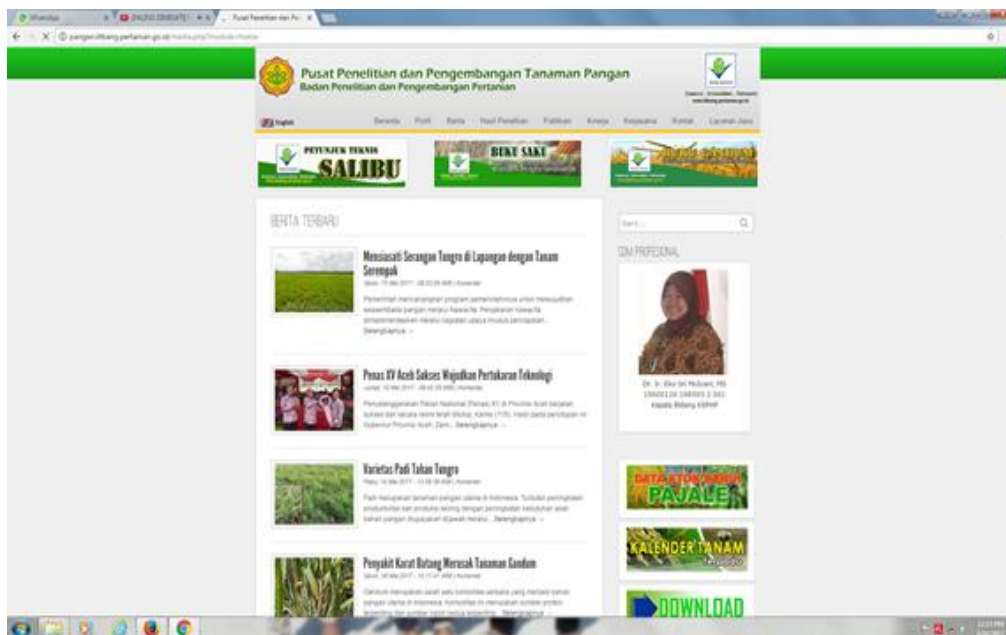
WhatsApp
Pusat Penelitian dan Pe...
pangan.litbang.pertanian.go.id/index.php?module=home

Pusat Penelitian dan Pengembangan Tanaman Pangan
Badan Penelitian dan Pengembangan Pertanian

English
Beranda Profil Berita Hasil Penelitian Publikasi Kinerja Kerjasama Kontak Layanan Jasa

PETUNJUK TEKNIS SALIBU
BUKU SAKU

BERITA TERBARU

Mensiasati Serangan Tungro di Lapangan dengan Tanam Serempak
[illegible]
Selengkapnya →

Penas XV Aceh Sukses Wujudkan Pertukaran Teknologi
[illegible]
Selengkapnya →

Varietas Padi Tahan Tungro
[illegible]
Selengkapnya →

Penyakit Karat Batang Merusak Tanaman Gandum
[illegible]
Selengkapnya →

Search...

SDM PROFESIONAL
Dr. Ir. Eko Sri Mulyani, MS
Kepala Bidang KSPHP

DATA KTOM PAJALE
KALENDER TANAM
DOWNLOAD